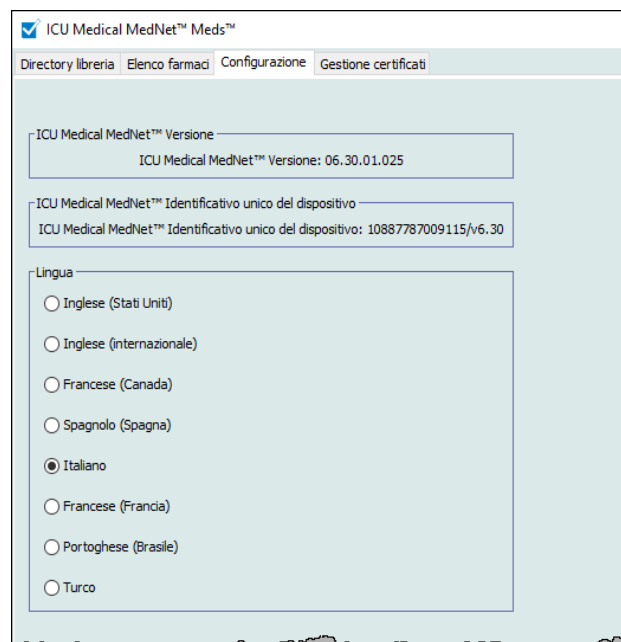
ICU Medical MedNet™ Meds™

Directory libreria | Elenco farmaci | Configurazione | Gestione certificati

ICU Medical MedNet™ Versione
ICU Medical MedNet™ Versione: 06.30.01.025

ICU Medical MedNet™ Identificativo unico del dispositivo
ICU Medical MedNet™ Identificativo unico del dispositivo: 10887787009115/v6.30

Lingua
Inglese (Stati Uniti)
Inglese (internazionale)
Francese (Canada)
Spagnolo (Spagna)
Italiano
Francese (Francia)
Portoghese (Brasile)
Turco

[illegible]